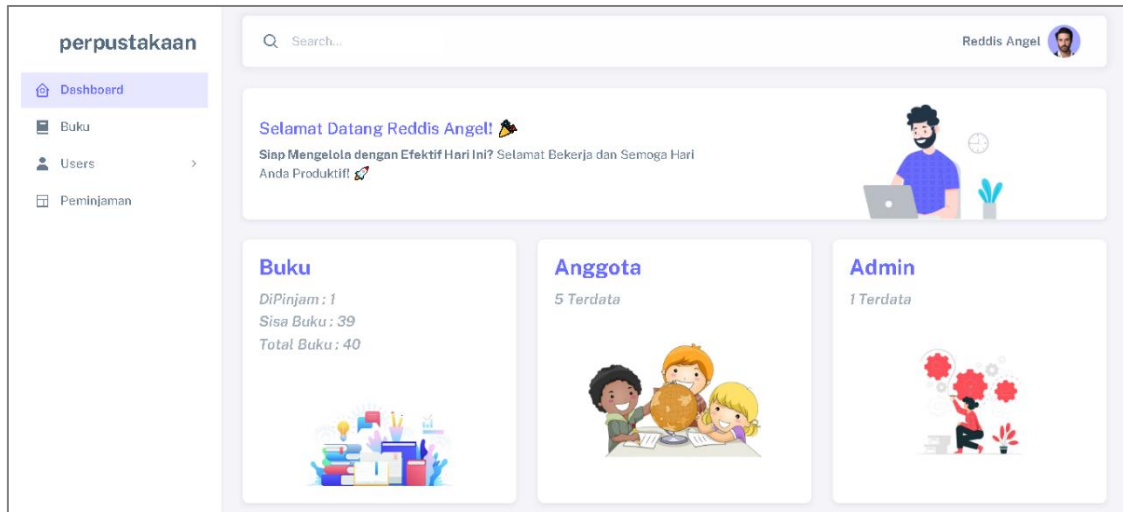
perpustakaan

Dashboard
Buku
Users >
Peminjaman

Search...

Reddis Angel

Selamat Datang Reddis Angel! 🎉

Siap Mengelola dengan Efektif Hari Ini? Selamat Bekerja dan Semoga Hari Anda Produktif! 🚀

Buku
DiPinjam : 1
Sisa Buku : 39
Total Buku : 40

Anggota
5 Terdata

Admin
1 Terdata